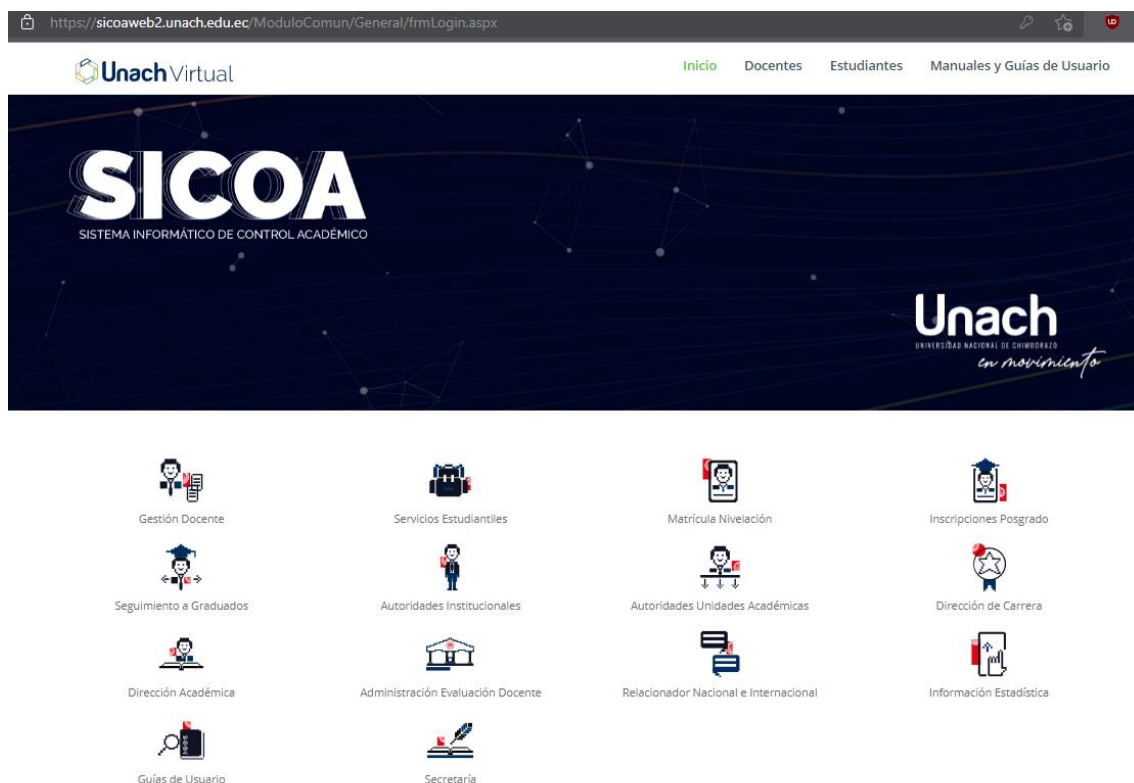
https://sicoaweb2.unach.edu.ec/ModuloComun/General/frmLogin.aspx

Unach Virtual

Inicio Docentes Estudiantes Manuales y Guías de Usuario

SICOA
SISTEMA INFORMÁTICO DE CONTROL ACADÉMICO

Unach
UNIVERSIDAD NACIONAL DE CHIMBORAZO
en movimiento

Gestión Docente

Servicios Estudiantiles

Matrícula Nivelación

Inscripciones Posgrado

Seguimiento a Graduados

Autoridades Institucionales

Autoridades Unidades Académicas

Dirección de Carrera

Dirección Académica

Administración Evaluación Docente

Relacionador Nacional e Internacional

Información Estadística

Guías de Usuario

Secretaría